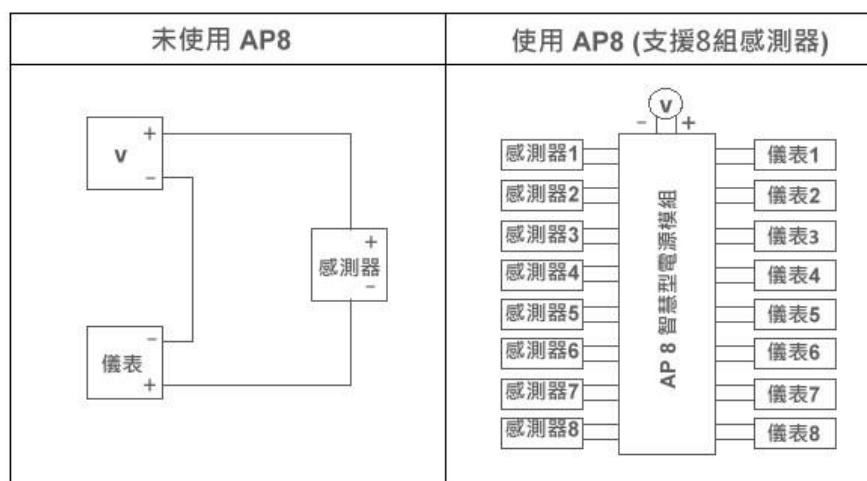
| 未使用 AP8 | 使用 AP8 (支援8組感測器) |
|---|---|
| v + − 感測器 + − 儀表 − + | V − + 感測器1 感測器2 感測器3 感測器4 感測器5 感測器6 感測器7 感測器8 AP 8 智慧型電源模組 儀表1 儀表2 儀表3 儀表4 儀表5 儀表6 儀表7 儀表8 |